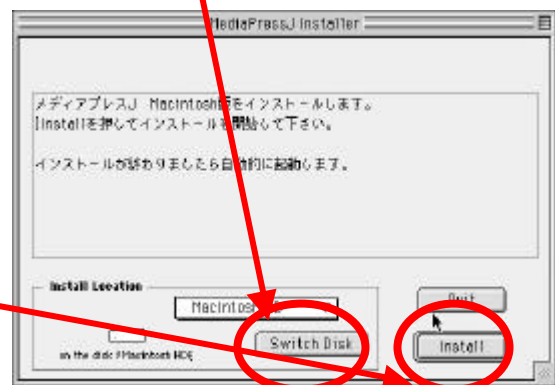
MediaPressJ Installer

メディアプレスJ Macintosh版をインストールします。
Installを押してインストールを開始して下さい。

インストールが終わりましたら自動的に起動します。

Install Location

Macintosh

on the disk "Macintosh HD"

Switch Disk

Quit

Install